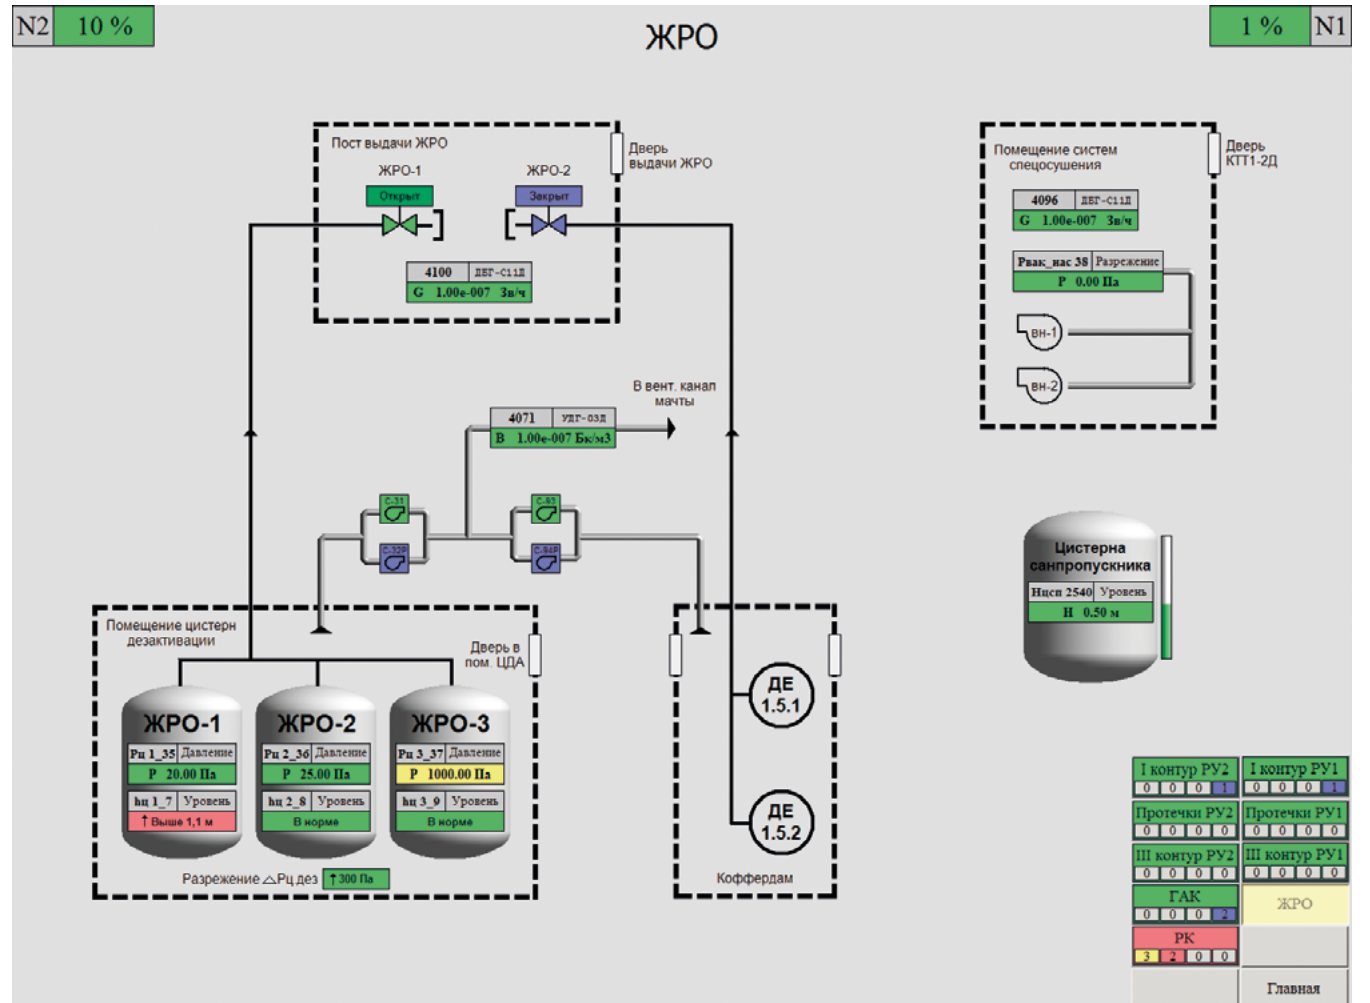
N2 10 %

ЖРО

1 % N1

Пост выдачи ЖРО

ЖРО-1 ЖРО-2

Открыт Закрыт

Дверь выдачи ЖРО

4100 ДБГ-С11Д
G 1.00e-007 Зв/ч

Помещение систем спецосушения

Дверь КТТ1-2Д

4096 ДБГ-С11Д
G 1.00e-007 Зв/ч

Рвак_нас 38 Разрежение
P 0.00 Па

ВН-1

ВН-2

В вент. канал мачты

4071 УДГ-03Д
B 1.00e-007 Бк/м3

С-31

С-32Р

С-93

С-94Р

Цистерна санпропускника

Нцсп 2540 Уровень
H 0.50 м

Помещение цистерн дезактивации

Дверь в пом. ЦДА

ЖРО-1
Рц 1_35 Давление
P 20.00 Па
hц 1_7 Уровень
↑ Выше 1,1 м

ЖРО-2
Рц 2_36 Давление
P 25.00 Па
hц 2_8 Уровень
В норме

ЖРО-3
Рц 3_37 Давление
P 1000.00 Па
hц 3_9 Уровень
В норме

Разрежение △Рц дез ↑300 Па

ДЕ 1.5.1

ДЕ 1.5.2

Коффердам

| I контур РУ2 | I контур РУ1 |
|---|---|
| 0 0 0 1 | 0 0 0 1 |
| Протечки РУ2 | Протечки РУ1 |
| 0 0 0 0 | 0 0 0 0 |
| III контур РУ2 | III контур РУ1 |
| 0 0 0 0 | 0 0 0 0 |
| ГАК | ЖРО |
| 0 0 0 2 | |
| РК | |
| 3 2 0 0 | |
| | Главная |